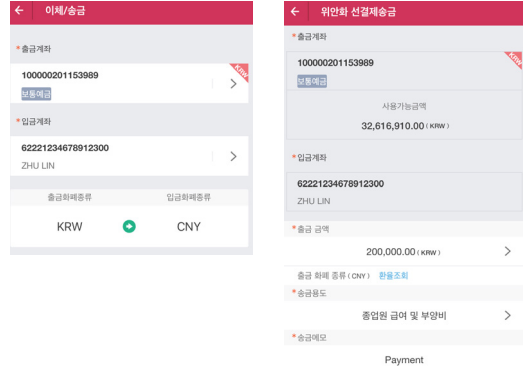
← 이체/송금

*출금계좌

100000201153989

보통예금

KRW

*입금계좌

62221234678912300

ZHU LIN

출금화폐종류

입금화폐종류

KRW

CNY

← 위안화 선결제송금

*출금계좌

100000201153989

보통예금

KRW

사용가능금액

32,616,910.00 (KRW)

*입금계좌

62221234678912300

ZHU LIN

*출금 금액

200,000.00 (KRW)

출금 화폐 종류 (CNY) 환율조회

*송금용도

종업원 급여 및 부양비

*송금메모

Payment